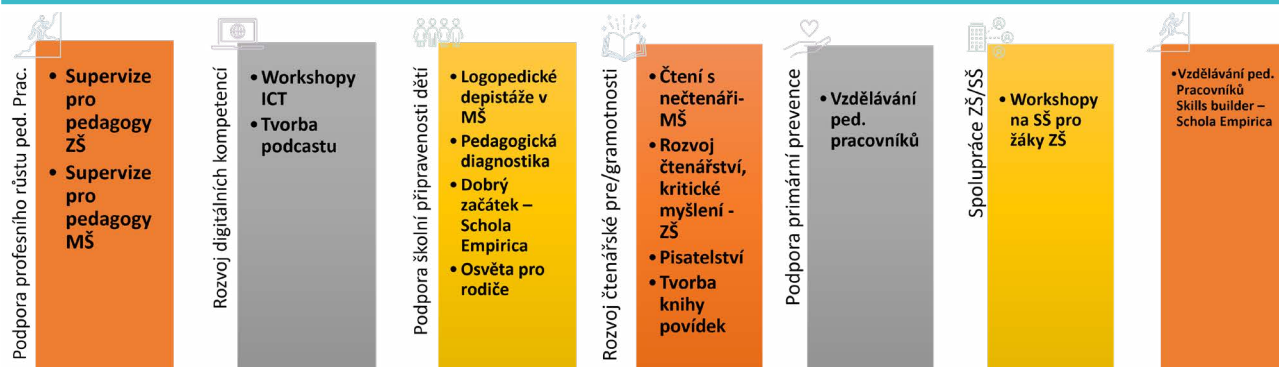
Podpora profesního růstu ped. Prac.

- Supervize pro pedagogy ZŠ
- Supervize pro pedagogy MŠ

Rozvoj digitálních kompetencí

- Workshopy ICT
- Tvorba podcastu

Podpora školní připravenosti dětí

- Logopedické depistáže v MŠ
- Pedagogická diagnostika
- Dobrý začátek – Schola Empirica
- Osvěta pro rodiče

Rozvoj čtenářské pre/gramotnosti

- Čtení s nečtenáři- MŠ
- Rozvoj čtenářství, kritické myšlení - ZŠ
- Pisatelství
- Tvorba knihy povídek

Podpora primární prevence

- Vzdělávání ped. pracovníků

Spolupráce ZŠ/SŠ

- Workshopy na SŠ pro žáky ZŠ

- Vzdělávání ped. Pracovníků Skills builder – Schola Empirica